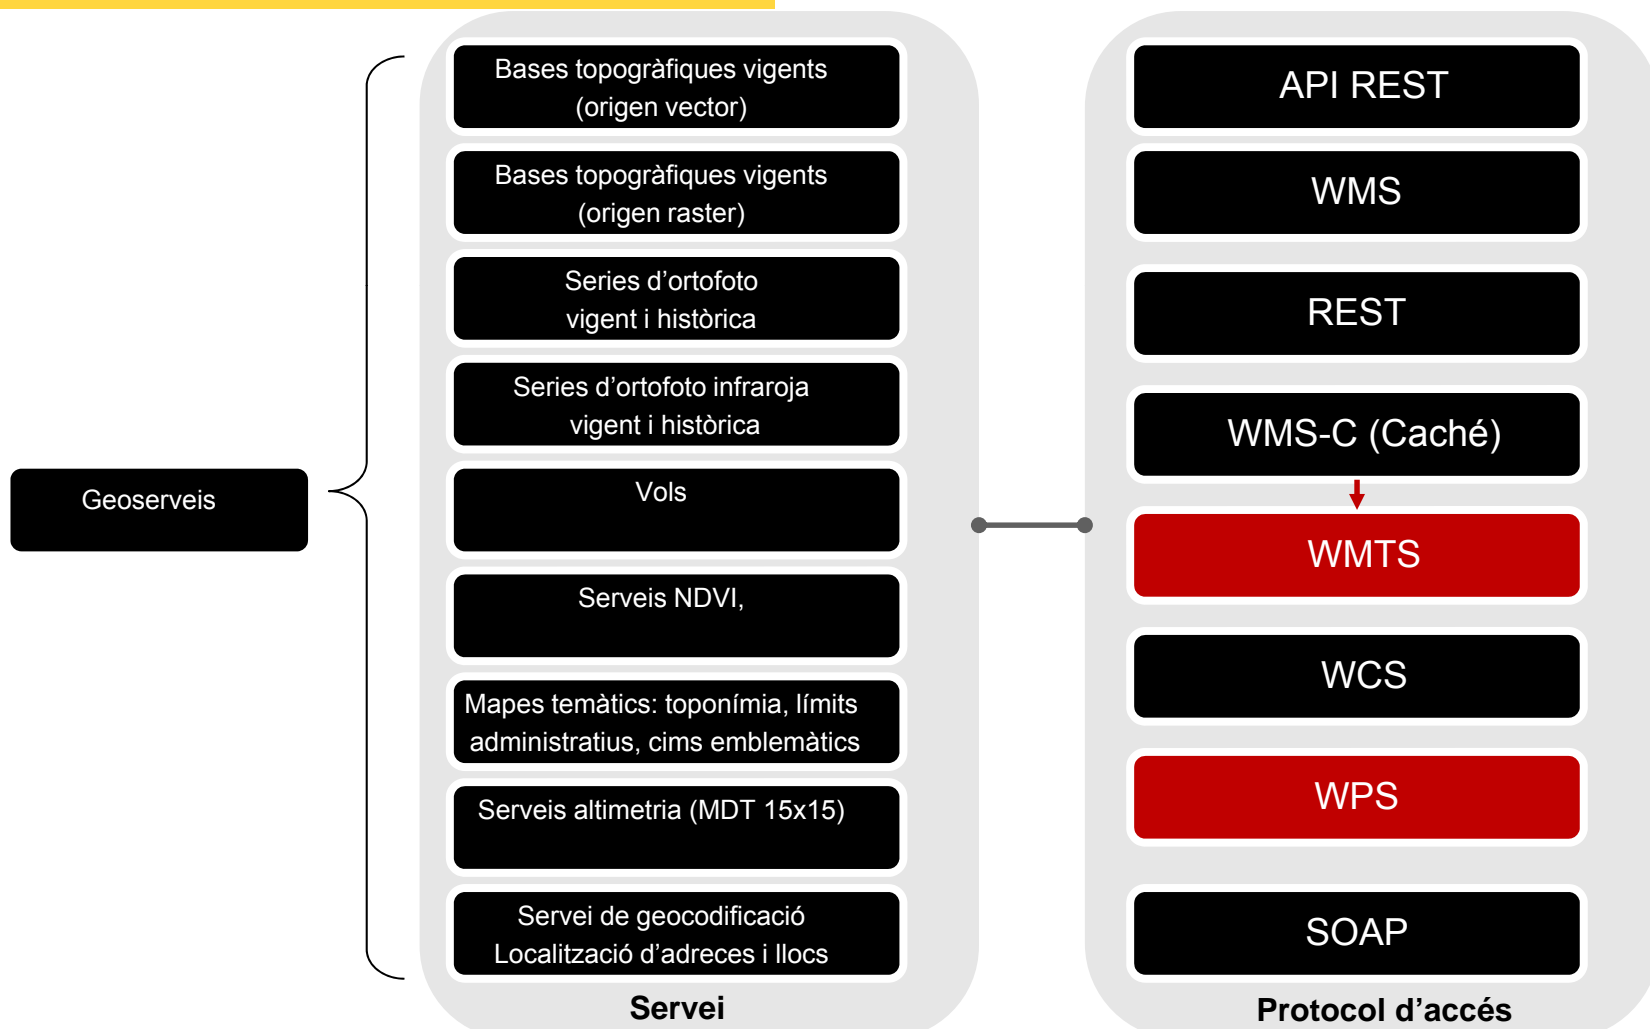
Geoserveis

Bases topogràfiques vigents (origen vector)

Bases topogràfiques vigents (origen raster)

Series d'ortofoto vigent i històrica

Series d'ortofoto infraroja vigent i històrica

Vols

Serveis NDVI,

Mapes temàtics: toponímia, límits administratius, cims emblemàtics

Serveis altimetria (MDT 15x15)

Servei de geocodificació Localització d'adreces i llocs

Servei

API REST

WMS

REST

WMS-C (Caché)

WMTS

WCS

WPS

SOAP

Protocol d'accés